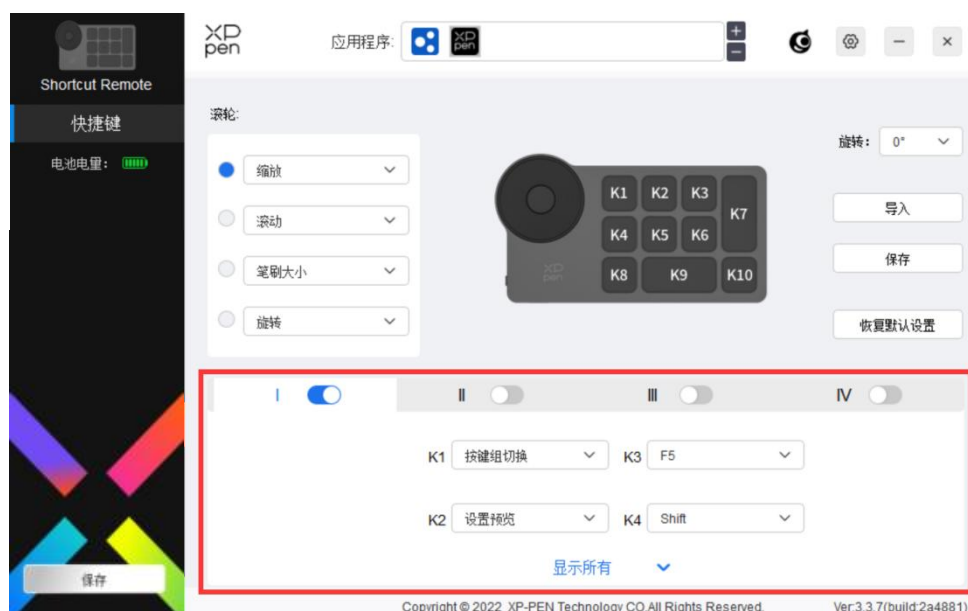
Shortcut Remote
快捷键
电池电量：
保存

XP pen
应用程序：
+
−
×

滚轮:
缩放
滚动
笔刷大小
旋转

K1 K2 K3 K7
K4 K5 K6
K8 K9 K10

旋转： 0°
导入
保存
恢复默认设置

I
II
III
IV

K1 按键组切换
K3 F5
K2 设置预览
K4 Shift
显示所有

Copyright © 2022 XP-PEN Technology CO.All Rights Reserved.
Ver:3.3.7(build:2a4881)